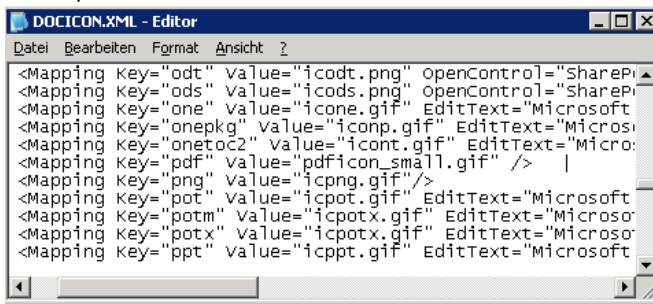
DOCICON.XML - Editor

Datei Bearbeiten Format Ansicht ?

<Mapping Key="odt" Value="icodt.png" OpenControl="ShareP
<Mapping Key="ods" Value="icods.png" OpenControl="ShareP
<Mapping Key="one" Value="icone.gif" EditText="Microsoft
<Mapping Key="onepkg" Value="iconp.gif" EditText="Micros
<Mapping Key="onetoc2" Value="icont.gif" EditText="Micros
<Mapping Key="pdf" Value="pdficon_small.gif" />
<Mapping Key="png" Value="icpng.gif"/>
<Mapping Key="pot" Value="icpot.gif" EditText="Microsoft
<Mapping Key="potm" Value="icpotx.gif" EditText="Microso
<Mapping Key="potx" Value="icpotx.gif" EditText="Microso
<Mapping Key="ppt" Value="icppt.gif" EditText="Microsoft